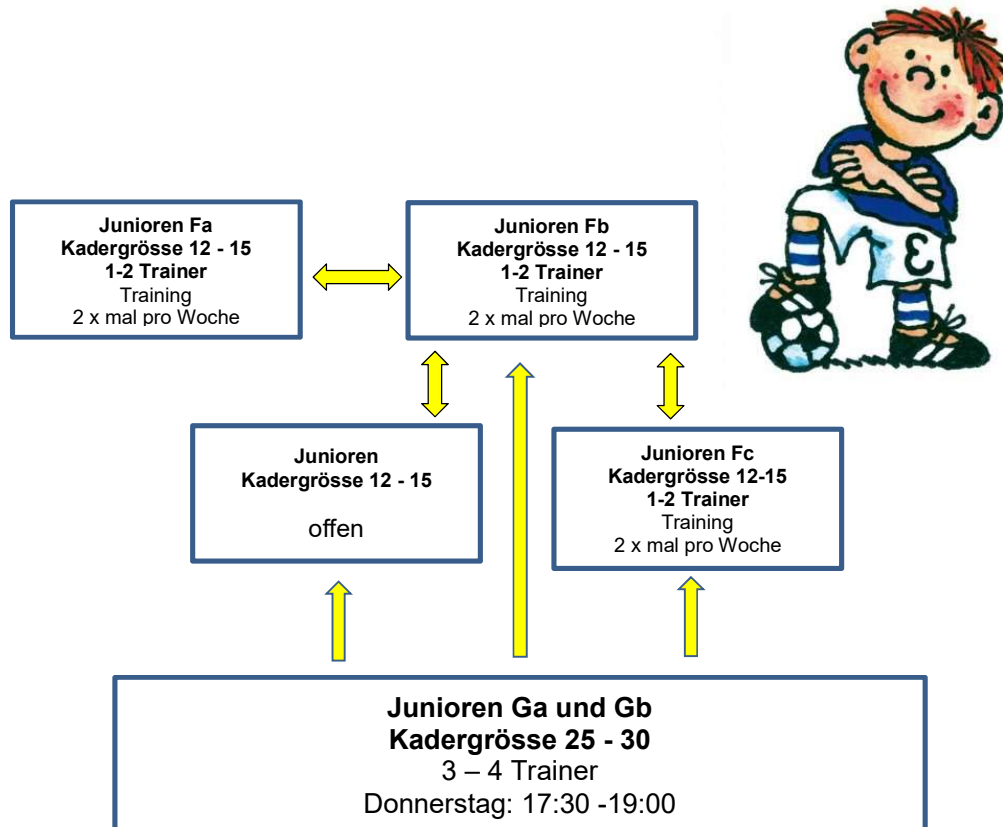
Junioren Fa
Kadergrösse 12 - 15
1-2 Trainer
Training
2 x mal pro Woche

Junioren Fb
Kadergrösse 12 - 15
1-2 Trainer
Training
2 x mal pro Woche

Junioren
Kadergrösse 12 - 15

offen

Junioren Fc
Kadergrösse 12-15
1-2 Trainer
Training
2 x mal pro Woche

Junioren Ga und Gb
Kadergrösse 25 - 30
3 – 4 Trainer
Donnerstag: 17:30 -19:00